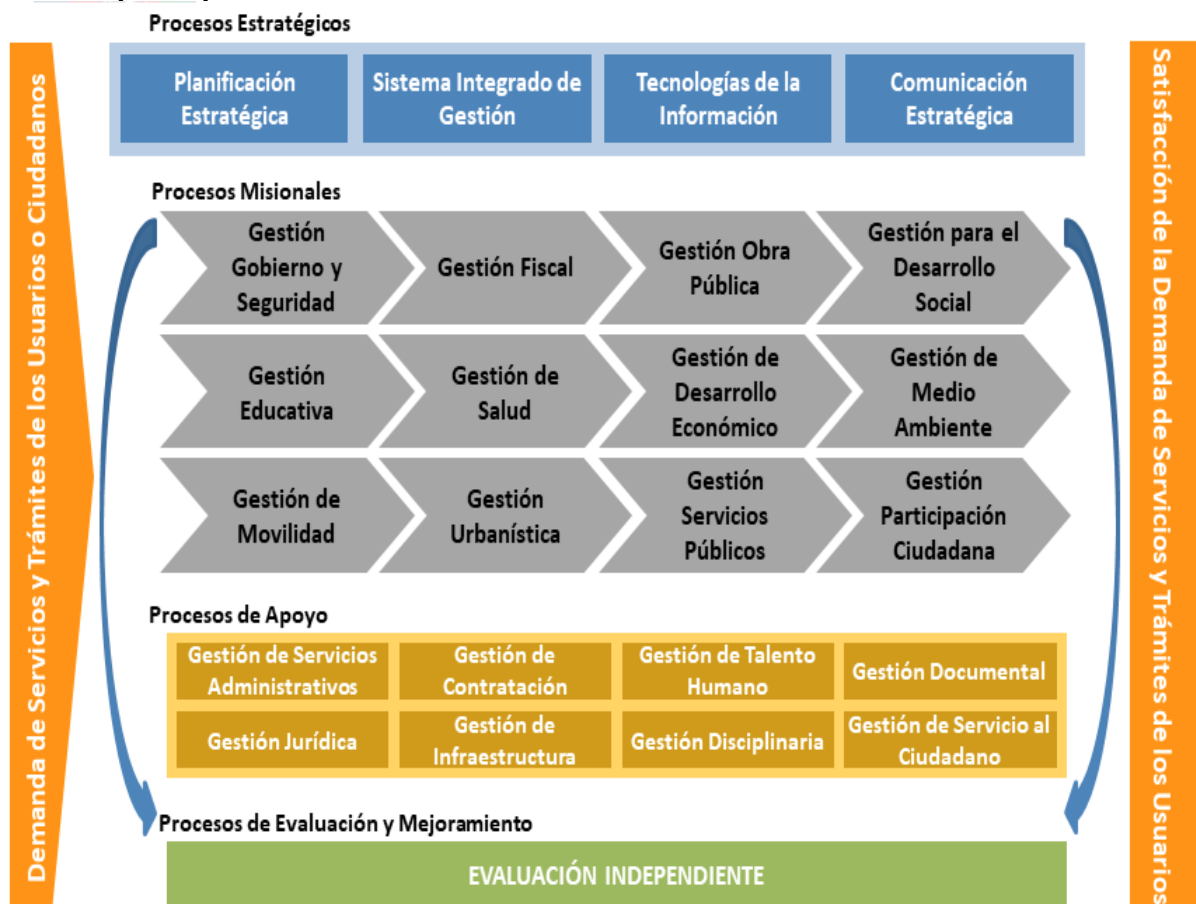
Procesos Estratégicos

Planificación Estratégica

Sistema Integrado de Gestión

Tecnologías de la Información

Comunicación Estratégica

Demanda de Servicios y Trámites de los Usuarios o Ciudadanos

Satisfacción de la Demanda de Servicios y Trámites de los Usuarios

Procesos Misionales

Gestión Gobierno y Seguridad

Gestión Fiscal

Gestión Obra Pública

Gestión para el Desarrollo Social

Gestión Educativa

Gestión de Salud

Gestión de Desarrollo Económico

Gestión de Medio Ambiente

Gestión de Movilidad

Gestión Urbanística

Gestión Servicios Públicos

Gestión Participación Ciudadana

Procesos de Apoyo

Gestión de Servicios Administrativos

Gestión de Contratación

Gestión de Talento Humano

Gestión Documental

Gestión Jurídica

Gestión de Infraestructura

Gestión Disciplinaria

Gestión de Servicio al Ciudadano

Procesos de Evaluación y Mejoramiento

EVALUACIÓN INDEPENDIENTE